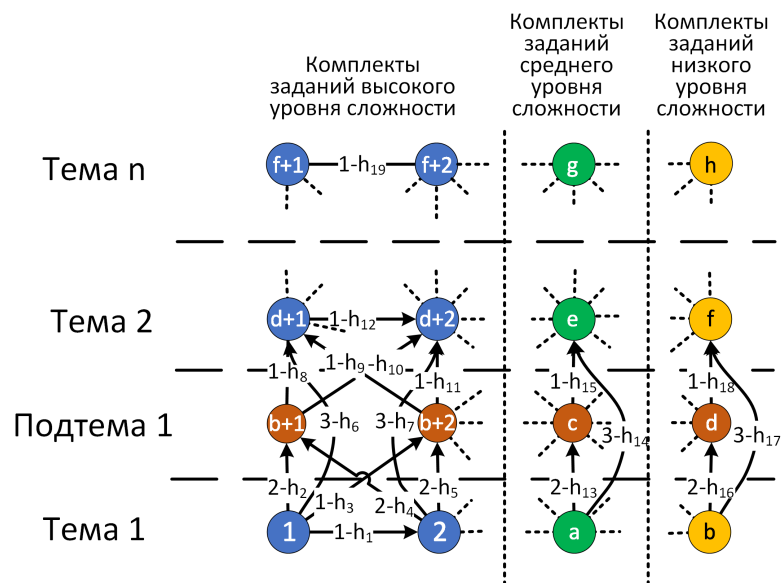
Комплекты заданий высокого уровня сложности

Комплекты заданий среднего уровня сложности

Комплекты заданий низкого уровня сложности

Тема n

f+1

1-$h_{19}$

f+2

g

h

Тема 2

d+1

1-$h_{12}$

d+2

e

f

1-$h_8$

1-$h_9$-$h_{10}$

1-$h_{11}$

1-$h_{15}$

1-$h_{18}$

Подтема 1

b+1

3-$h_6$

3-$h_7$

b+2

c

3-$h_{14}$

d

3-$h_{17}$

2-$h_2$

1-$h_3$

2-$h_4$

2-$h_5$

2-$h_{13}$

2-$h_{16}$

Тема 1

1

1-$h_1$

2

a

b